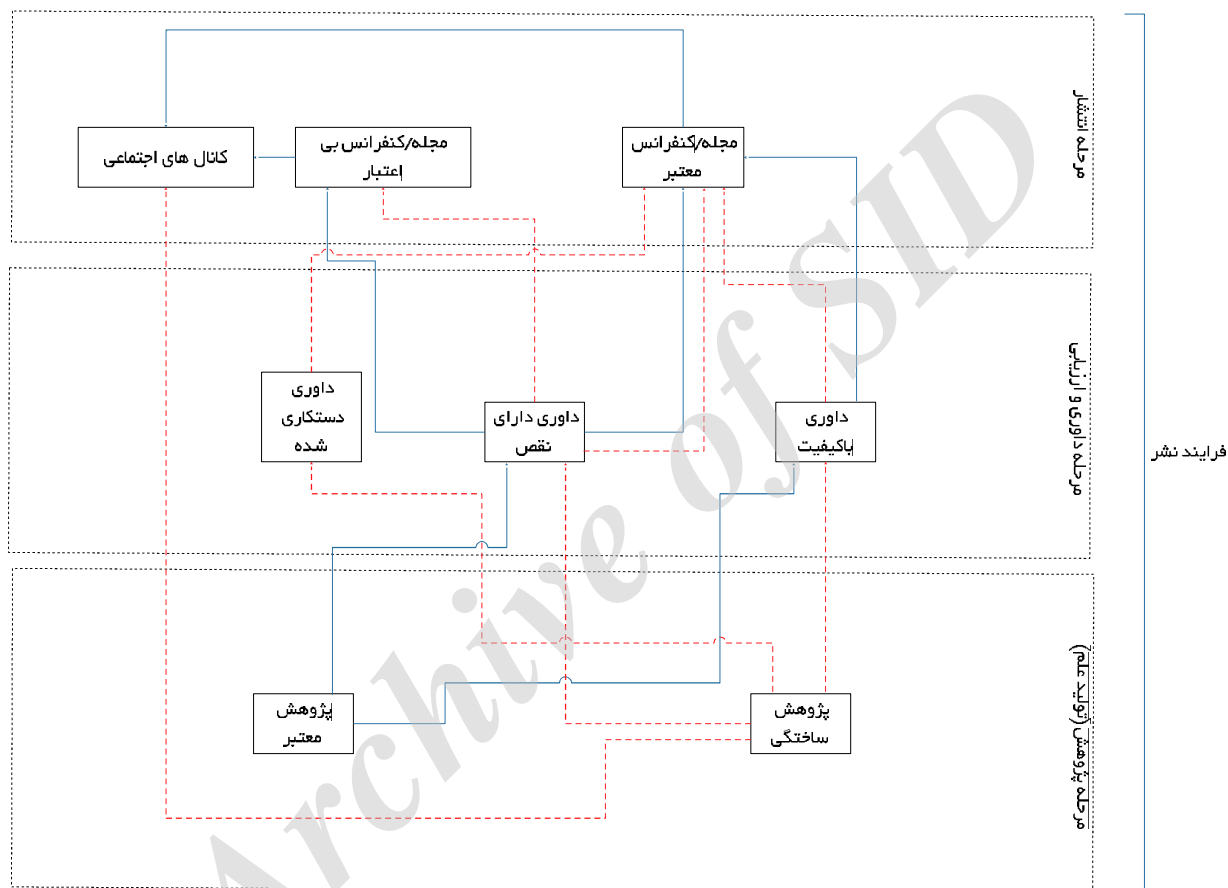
مرحله انتشار

کانال های اجتماعی

مجله/کنفرانس بی اعتبار

مجله/کنفرانس معتبر

مرحله داوری و ارزیابی

داوری دستکاری شده

داوری دارای نقص

داوری باکیفیت

فرایند نشر

مرحله پژوهش (تولید علم)

پژوهش معتبر

پژوهش ساختگی

Archive of SID